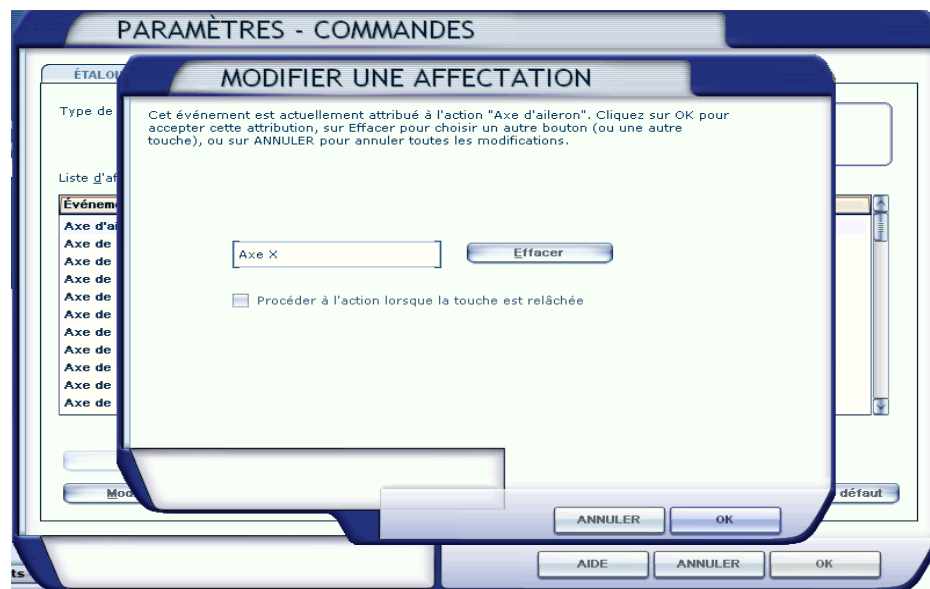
PARAMÈTRES - COMMANDES

ÉTALO

Type de

Liste d'af

Événem

Axe d'ai
Axe de
Axe de
Axe de
Axe de
Axe de
Axe de
Axe de
Axe de
Axe de
Axe de

Mod

défaut

MODIFIER UNE AFFECTATION

Cet événement est actuellement attribué à l'action "Axe d'aileron". Cliquez sur OK pour accepter cette attribution, sur Effacer pour choisir un autre bouton (ou une autre touche), ou sur ANNULER pour annuler toutes les modifications.

Axe X

Effacer

Procéder à l'action lorsque la touche est relâchée

ANNULER

OK

ts

AIDE

ANNULER

OK